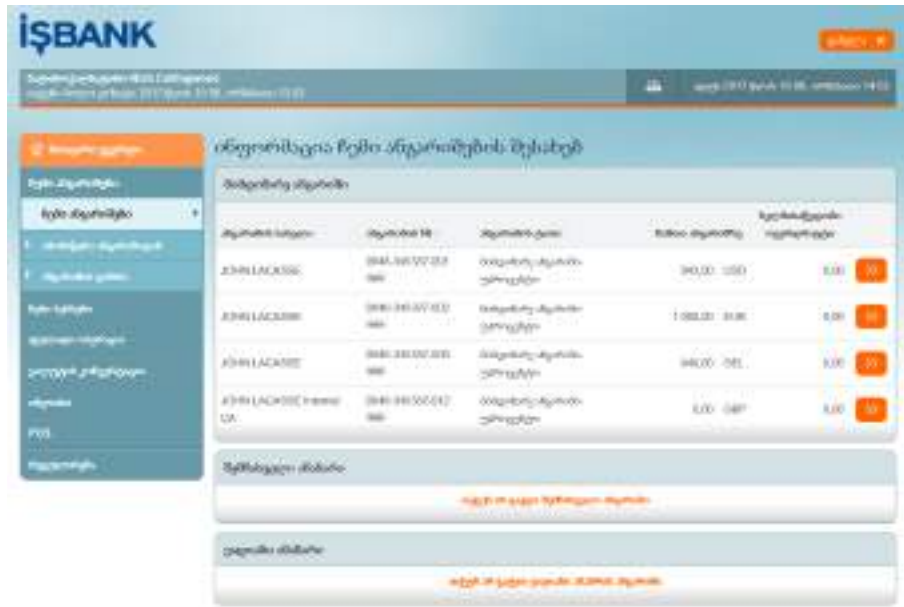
İŞBANK

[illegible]

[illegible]
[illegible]

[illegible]

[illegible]

ინფორმაცია ჩემი ანგარიშების შესახებ

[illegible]

ჩემი ანგარიშები

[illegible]

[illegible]

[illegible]

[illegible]

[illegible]

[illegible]

POS

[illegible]

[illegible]

| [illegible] | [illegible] | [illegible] | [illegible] | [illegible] | |
|---|---|---|---|---|---|
| JOHN LACASSE | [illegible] | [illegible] | 340,00 USD | 0,00 | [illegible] |
| JOHN LACASSE | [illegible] | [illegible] | 1 000,00 EUR | 0,00 | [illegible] |
| JOHN LACASSE | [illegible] | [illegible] | 340,00 GEL | 0,00 | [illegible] |
| JOHN LACASSE Interest UA | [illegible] | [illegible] | 0,00 GBP | 0,00 | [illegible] |

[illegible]

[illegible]

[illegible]

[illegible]